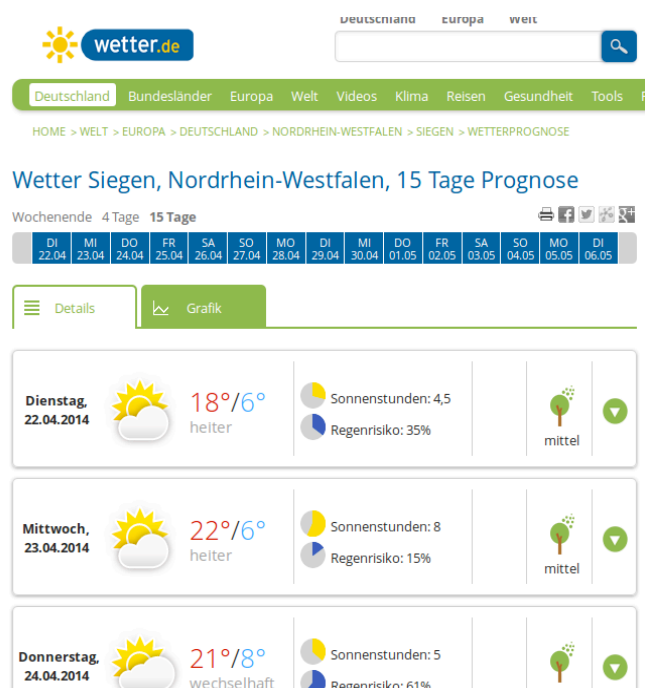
wetter.de

Deutschland Europa Welt

Deutschland Bundesländer Europa Welt Videos Klima Reisen Gesundheit Tools

HOME > WELT > EUROPA > DEUTSCHLAND > NORDRHEIN-WESTFALEN > SIEGEN > WETTERPROGNOSE

Wetter Siegen, Nordrhein-Westfalen, 15 Tage Prognose

Wochenende 4 Tage 15 Tage

| DI 22.04 | MI 23.04 | DO 24.04 | FR 25.04 | SA 26.04 | SO 27.04 | MO 28.04 | DI 29.04 | MI 30.04 | DO 01.05 | FR 02.05 | SA 03.05 | SO 04.05 | MO 05.05 | DI 06.05 |
|---|---|---|---|---|---|---|---|---|---|---|---|---|---|---|

Details Grafik

Dienstag, 22.04.2014
18°/6°
heiter
Sonnenstunden: 4,5
Regenrisiko: 35%
mittel

Mittwoch, 23.04.2014
22°/6°
heiter
Sonnenstunden: 8
Regenrisiko: 15%
mittel

Donnerstag, 24.04.2014
21°/8°
wechselhaft
Sonnenstunden: 5
Regenrisiko: 61%